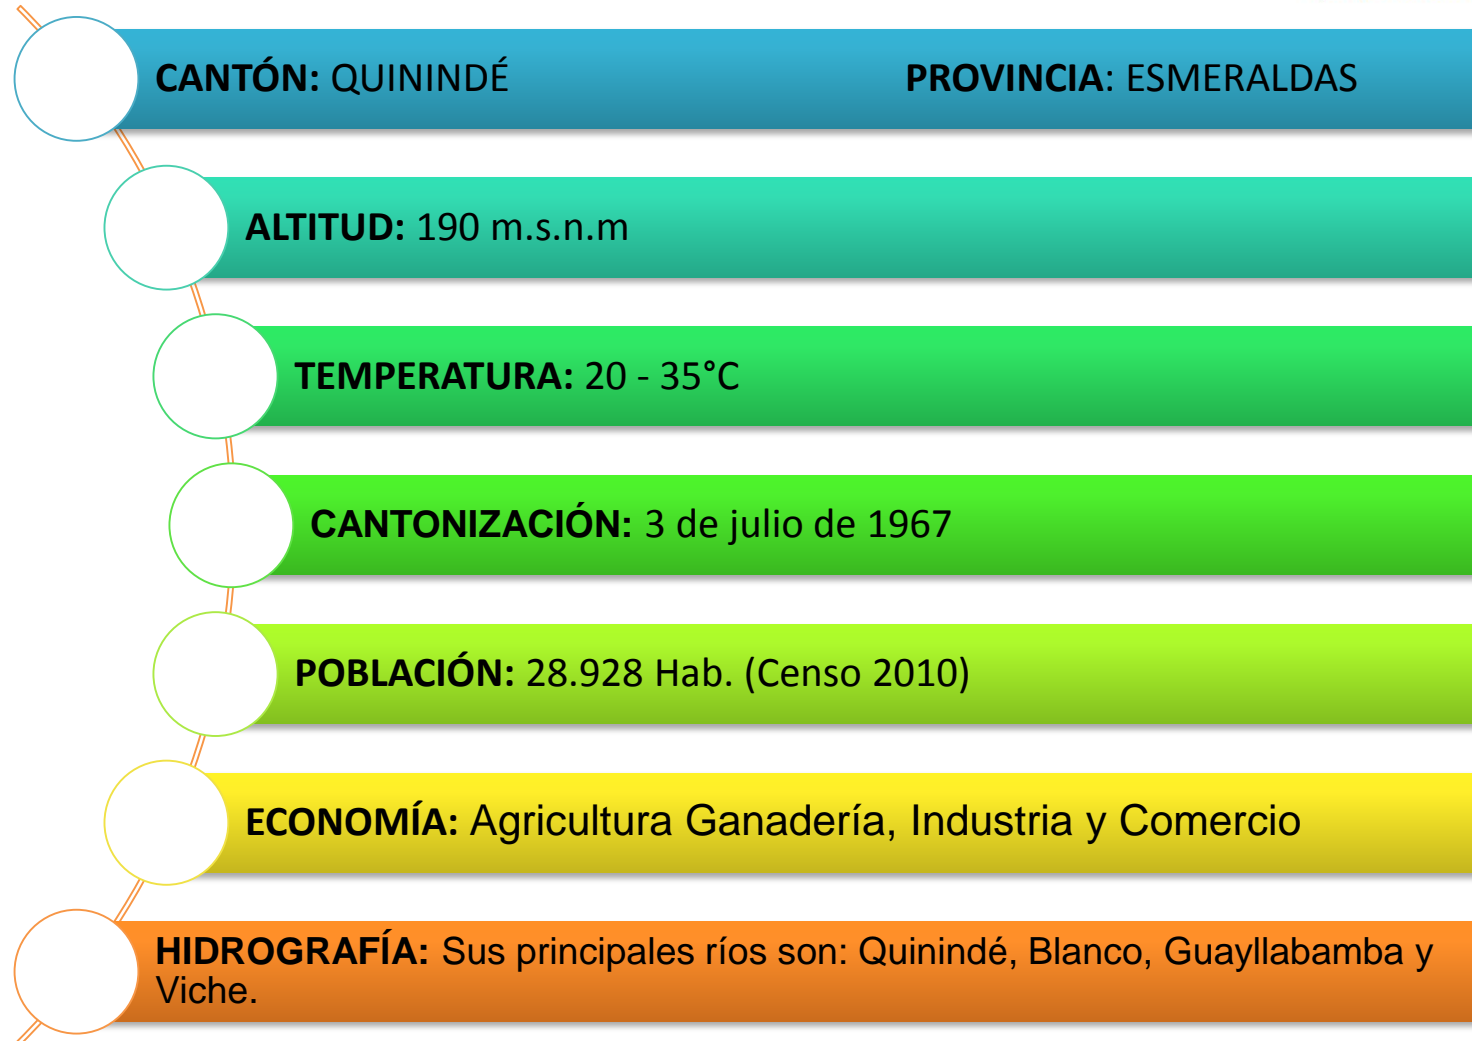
CANTÓN: QUININDÉ PROVINCIA: ESMERALDAS

ALTITUD: 190 m.s.n.m

TEMPERATURA: 20 - 35°C

CANTONIZACIÓN: 3 de julio de 1967

POBLACIÓN: 28.928 Hab. (Censo 2010)

ECONOMÍA: Agricultura Ganadería, Industria y Comercio

HIDROGRAFÍA: Sus principales ríos son: Quinindé, Blanco, Guayllabamba y Viche.